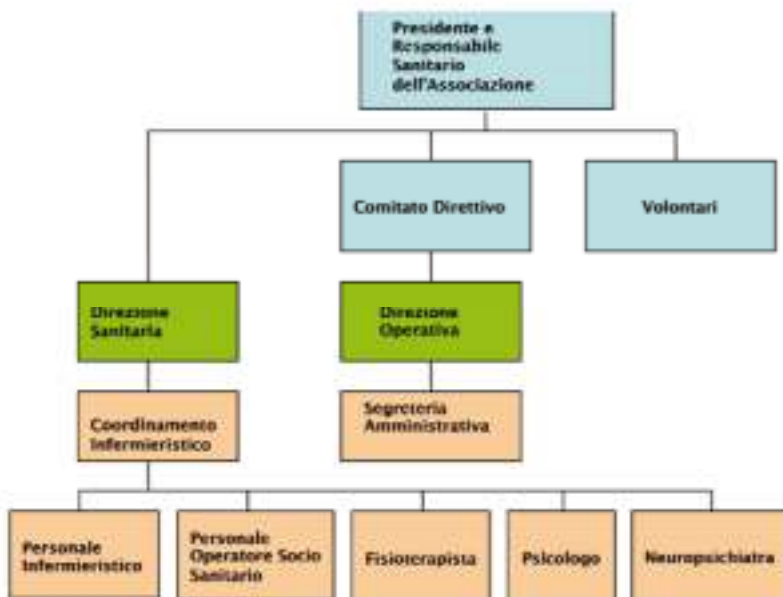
Presidente e Responsabile Sanitario dell'Associazione

Comitato Direttivo

Volontari

Direzione Sanitaria

Direzione Operativa

Coordinamento Infermieristico

Segreteria Amministrativa

Personale Infermieristico

Personale Operatore Socio Sanitario

Fisioterapista

Psicologo

Neuropsichiatra